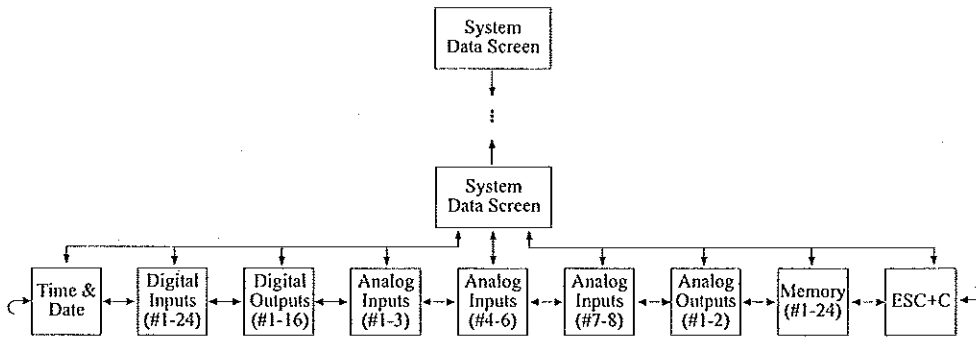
System Data Screen

⋮

System Data Screen

Time & Date

Digital Inputs (#1-24)

Digital Outputs (#1-16)

Analog Inputs (#1-3)

Analog Inputs (#4-6)

Analog Inputs (#7-8)

Analog Outputs (#1-2)

Memory (#1-24)

ESC+C